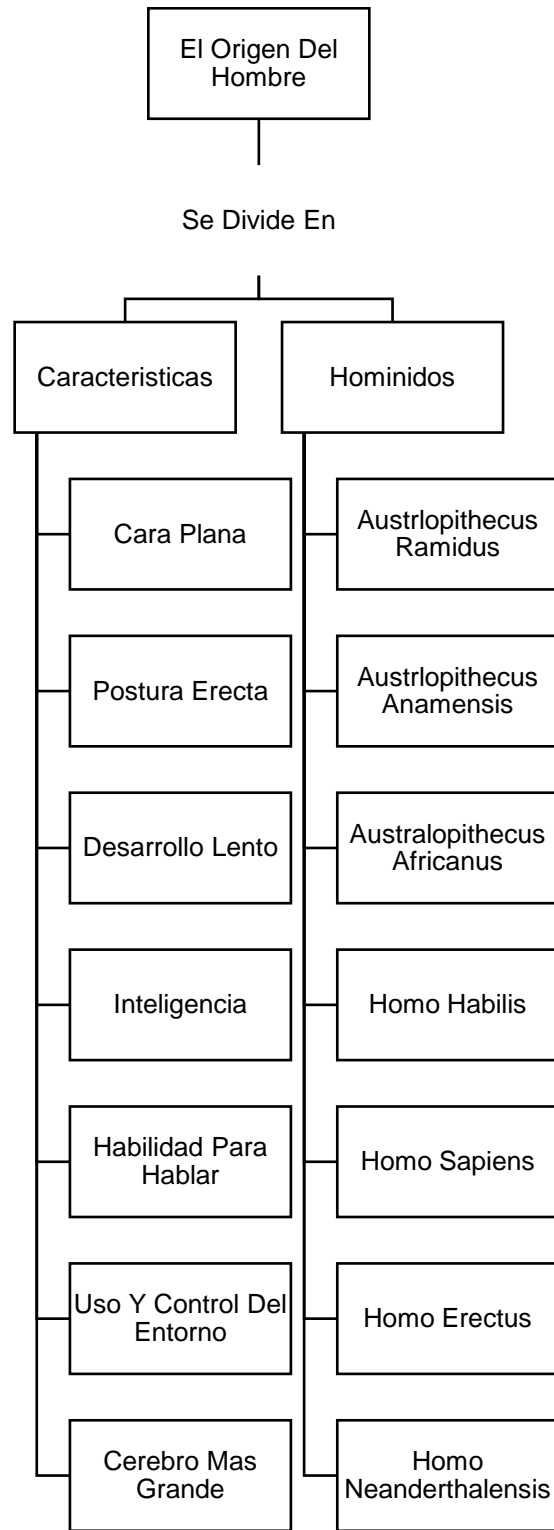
El Origen Del Hombre

Se Divide En

Caracteristicas

Cara Plana

Postura Erecta

Desarrollo Lento

Inteligencia

Habilidad Para Hablar

Uso Y Control Del Entorno

Cerebro Mas Grande

Hominidos

Austrlopithecus Ramidus

Austrlopithecus Anamensis

Australopithecus Africanus

Homo Habilis

Homo Sapiens

Homo Erectus

Homo Neanderthalensis